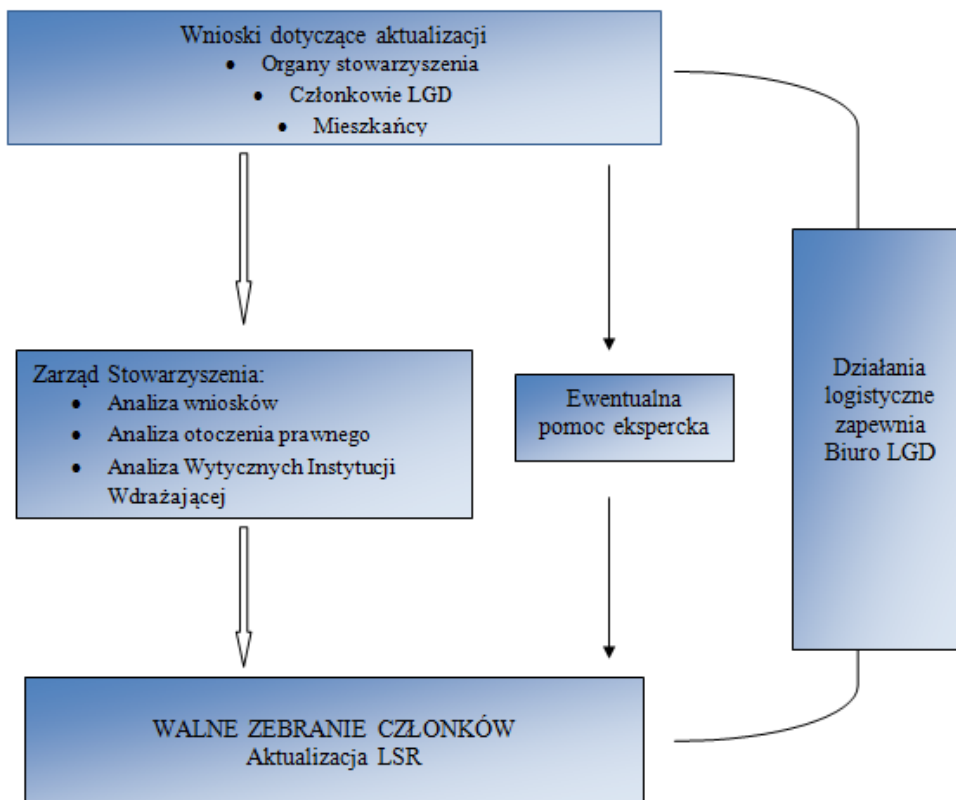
Wnioski dotyczące aktualizacji
• Organy stowarzyszenia
• Członkowie LGD
• Mieszkańcy

Zarząd Stowarzyszenia:
• Analiza wniosków
• Analiza otoczenia prawnego
• Analiza Wytycznych Instytucji Wdrażającej

Ewentualna pomoc ekspercka

Działania logistyczne zapewnia Biuro LGD

WALNE ZEBRANIE CZŁONKÓW
Aktualizacja LSR